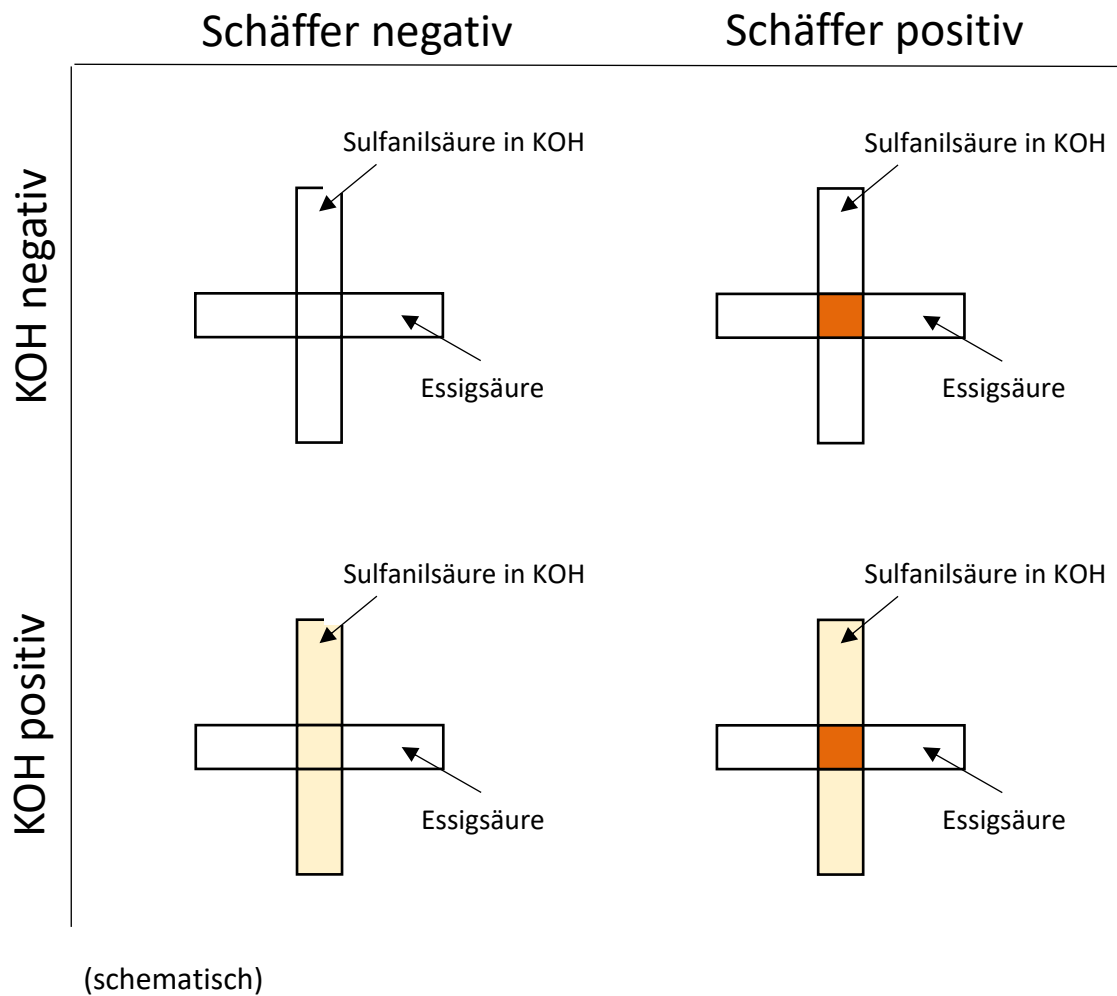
Schäffer negativ

Schäffer positiv

KOH negativ

Sulfanilsäure in KOH

Essigsäure

Sulfanilsäure in KOH

Essigsäure

KOH positiv

Sulfanilsäure in KOH

Essigsäure

Sulfanilsäure in KOH

Essigsäure

(schematisch)